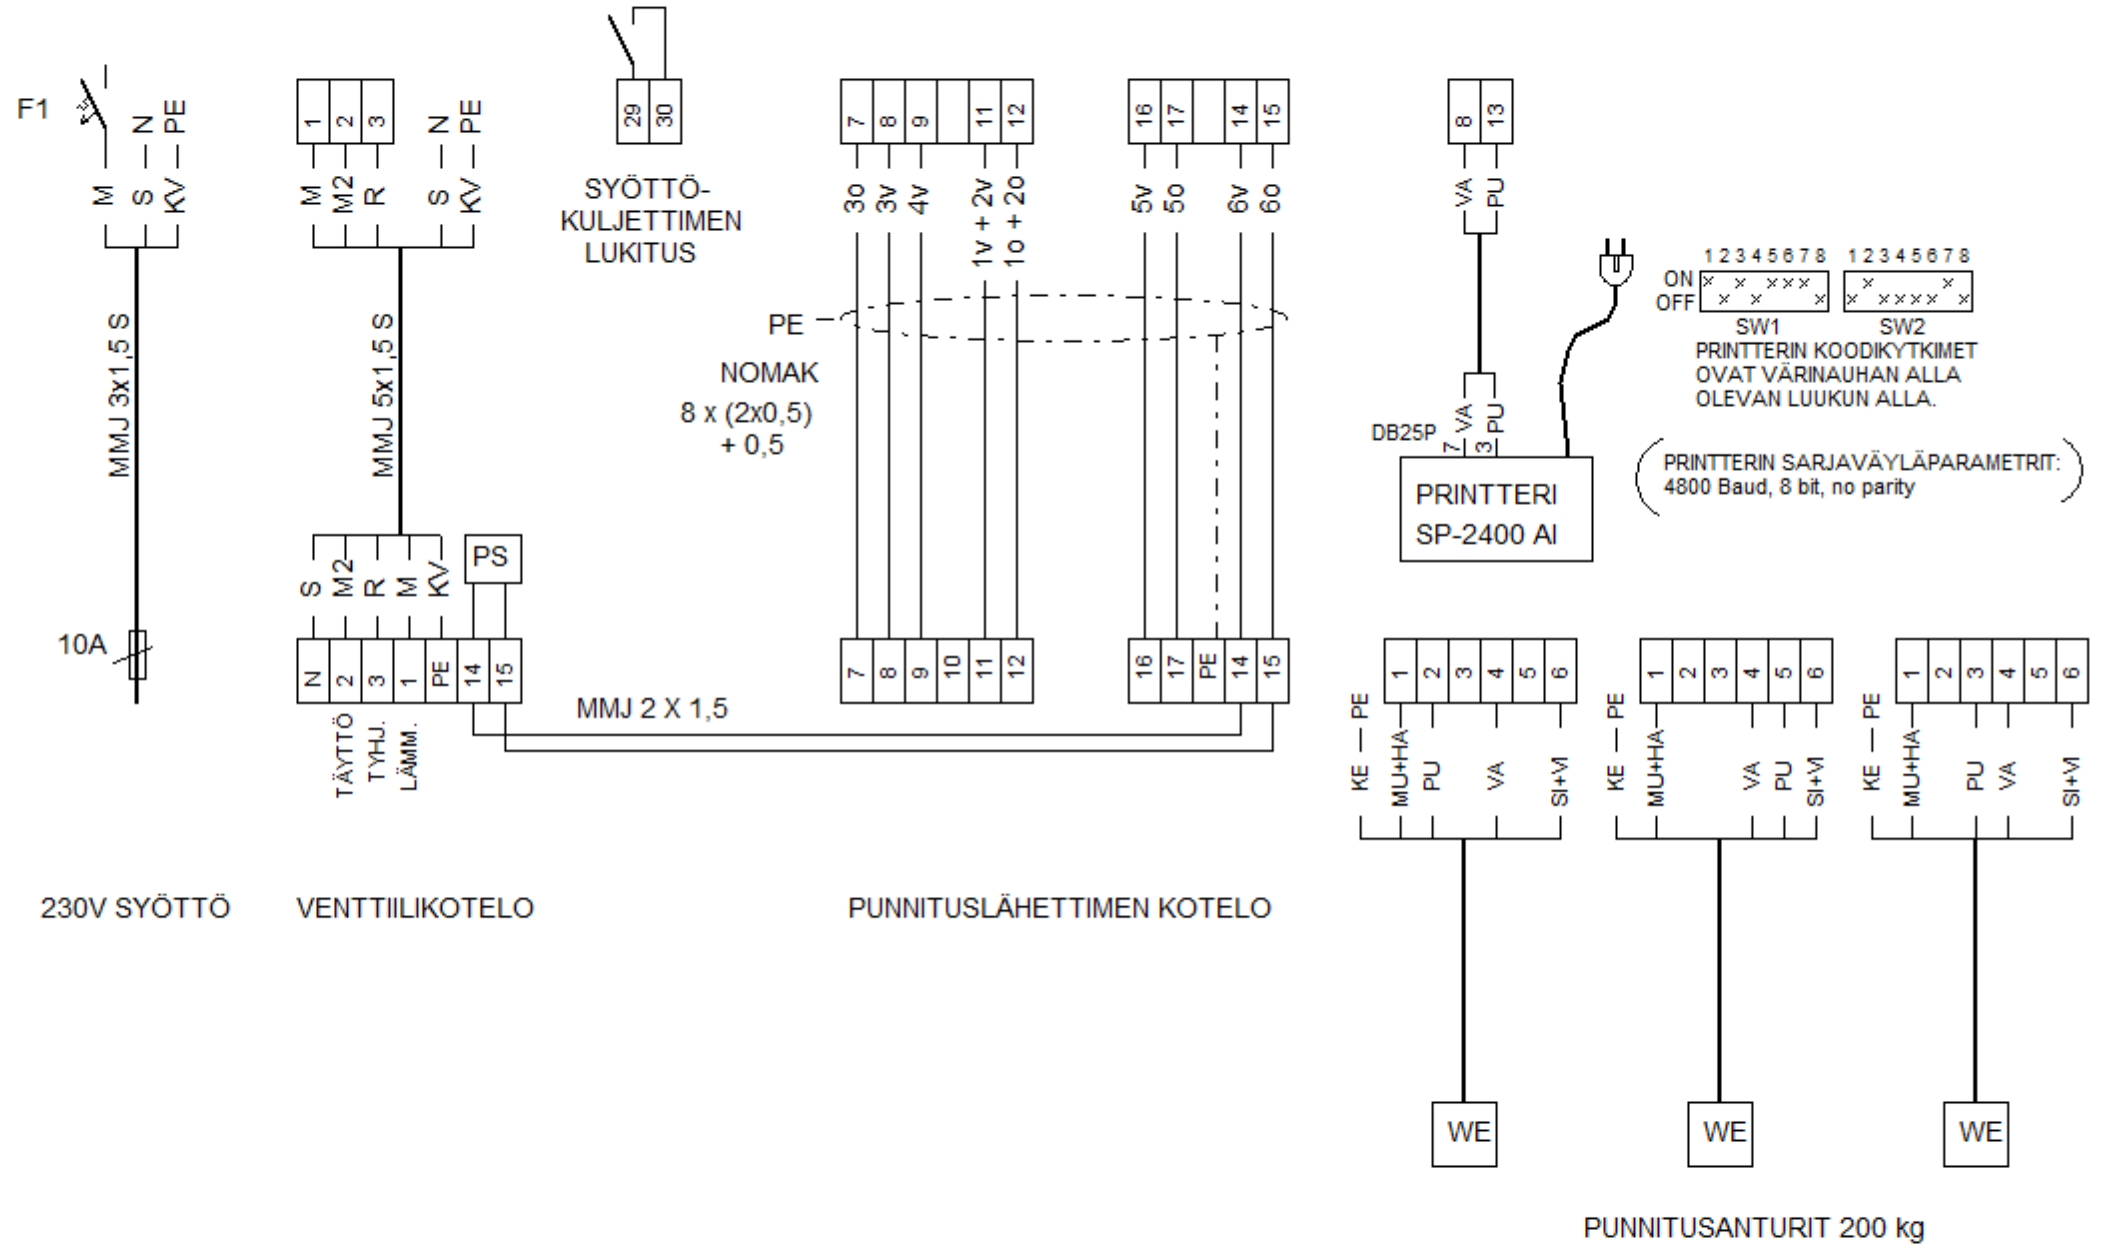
F1
N PE
M S KV
MMJ 3x1,5 S
10A
230V SYÖTTÖ

1 2 3 N PE
M M2 R S KV
MMJ 5x1,5 S
S M2 R M KV
PS
N 2 3 1 PE 14 15
TÄYTTÖ TYHJ. LÄMM.
VENTTIILIKOTELO

29 30
SYÖTTÖ-
KULJETTIMEN
LUKITUS

7 8 9 11 12
3o 3v 4v 1v + 2v 1o + 2o
16 17 14 15
5v 5o 6v 6o
PE
NOMAK
8 x (2x0,5)
+ 0,5
7 8 9 10 11 12
16 17 PE 14 15
MMJ 2 X 1,5
PUNNITUSLÄHETTIMEN KOTELO

8 13
VA PU
VA PU
DB25P 7 3
PRINTTERI
SP-2400 AI

1 2 3 4 5 6 7 8
ON
OFF
SW1
1 2 3 4 5 6 7 8
SW2
PRINTTERIN KOODIKYTKIMET
OVAT VÄRINAUHAN ALLA
OLEVAN LUUKUN ALLA.

PRINTTERIN SARJAVÄYLÄPARAMETRIT:
4800 Baud, 8 bit, no parity

PE 1 2 3 4 5 6
KE MU+HA PU VA SI+M
WE

PE 1 2 3 4 5 6
KE MU+HA VA PU SI+M
WE

PE 1 2 3 4 5 6
KE MU+HA PU VA SI+M
WE

PUNNITUSANTURIT 200 kg